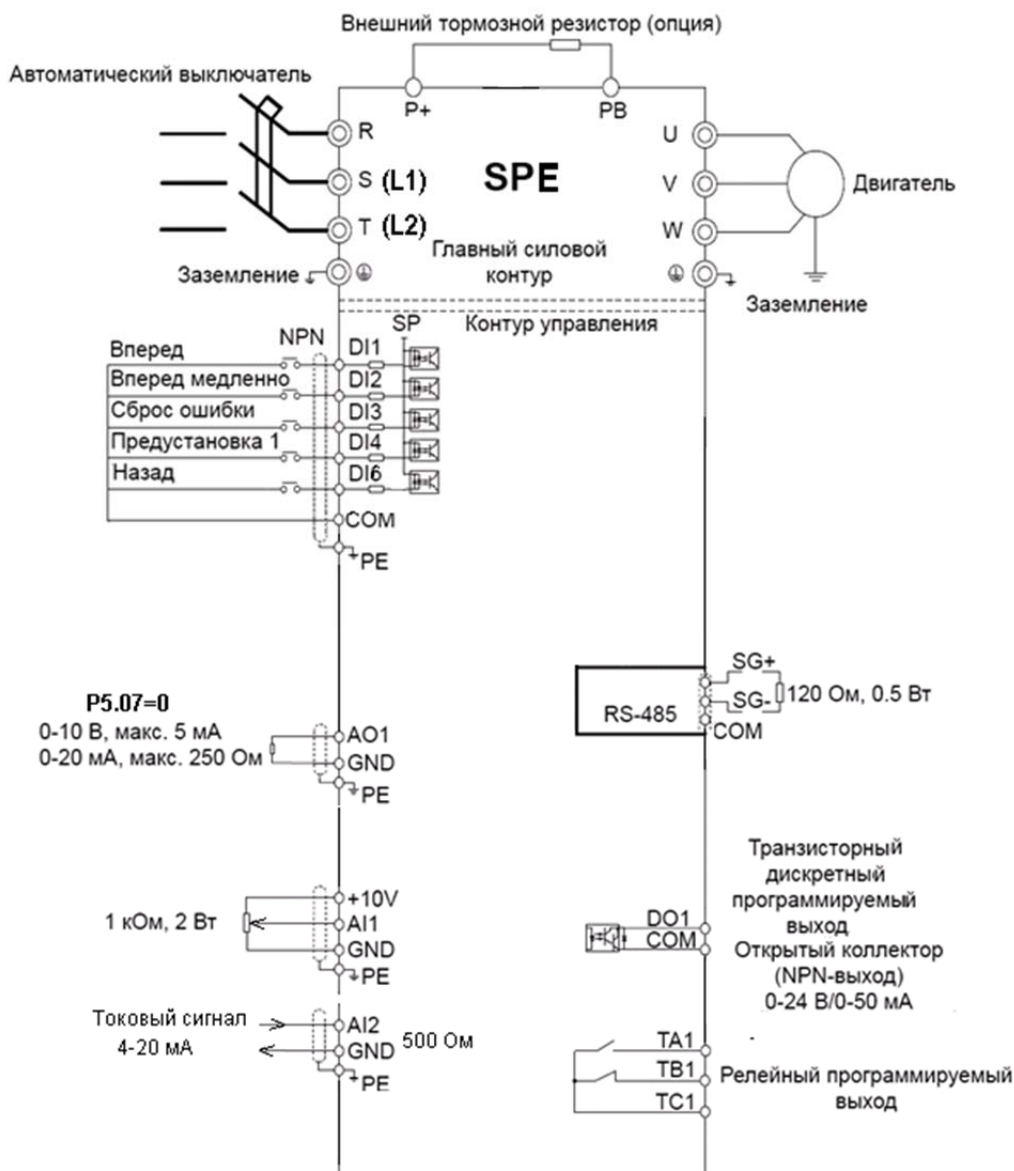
Внешний тормозной резистор (опция)

Автоматический выключатель

P+

PB

R

S (L1)

T (L2)

SPE

U

V

W

Двигатель

Главный силовой контур

Заземление

Заземление

Контур управления

NPN

SP

Вперед

DI1

Вперед медленно

DI2

Сброс ошибки

DI3

Предустановка 1

DI4

Назад

DI6

COM

PE

P5.07=0

0-10 В, макс. 5 мА

0-20 мА, макс. 250 Ом

AO1

GND

PE

SG+

SG-

120 Ом, 0.5 Вт

RS-485

COM

Транзисторный дискретный программируемый выход

+10V

1 кОм, 2 Вт

AI1

GND

PE

DO1

COM

Открытый коллектор (NPN-выход) 0-24 В/0-50 мА

Токовый сигнал 4-20 мА

AI2

GND

500 Ом

PE

TA1

TB1

TC1

Релейный программируемый выход